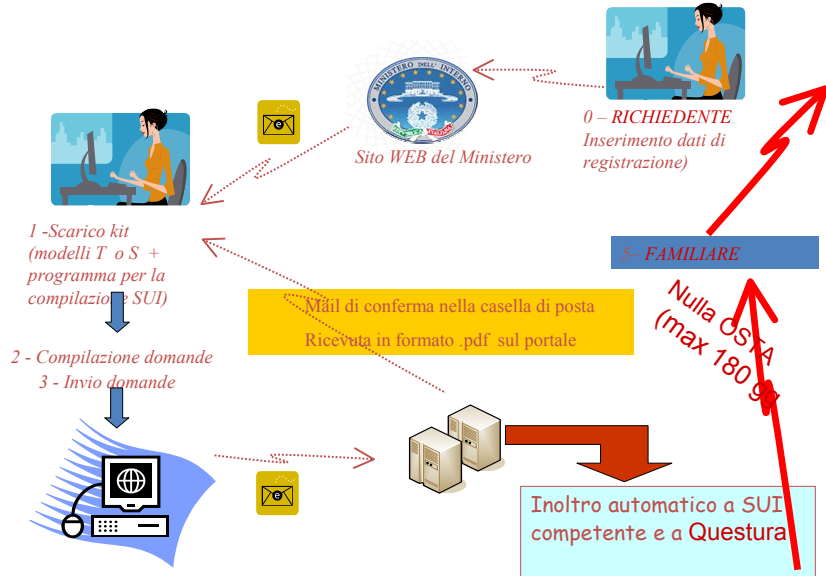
MINISTERO DELL'INTERNO

Sito WEB del Ministero

0 – RICHIEDENTE
Inserimento dati di registrazione)

1 -Scarico kit (modelli T o S + programma per la compilazione SUI)

5- FAMILIARE

Mail di conferma nella casella di posta

Ricevuta in formato .pdf sul portale

Nulla OSTA (max 180 gg)

2 - Compilazione domande
3 - Invio domande

Inoltro automatico a SUI competente e a Questura